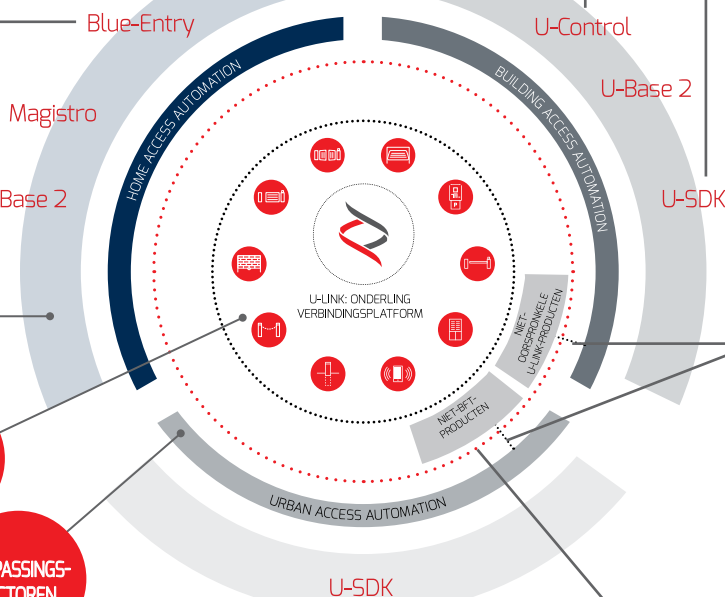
Blue-Entry

U-Control

Magistro

U-Base 2

Base 2

U-SDK

HOME ACCESS AUTOMATION

BUILDING ACCESS AUTOMATION

U-LINK: ONDERLING VERBINDINGSPLATFORM

NIET-OORSPRONKELE U-LINK-PRODUCTEN

NIET-BFT-PRODUCTEN

URBAN ACCESS AUTOMATION

U-SDK

PASSINGS-
CTOREN